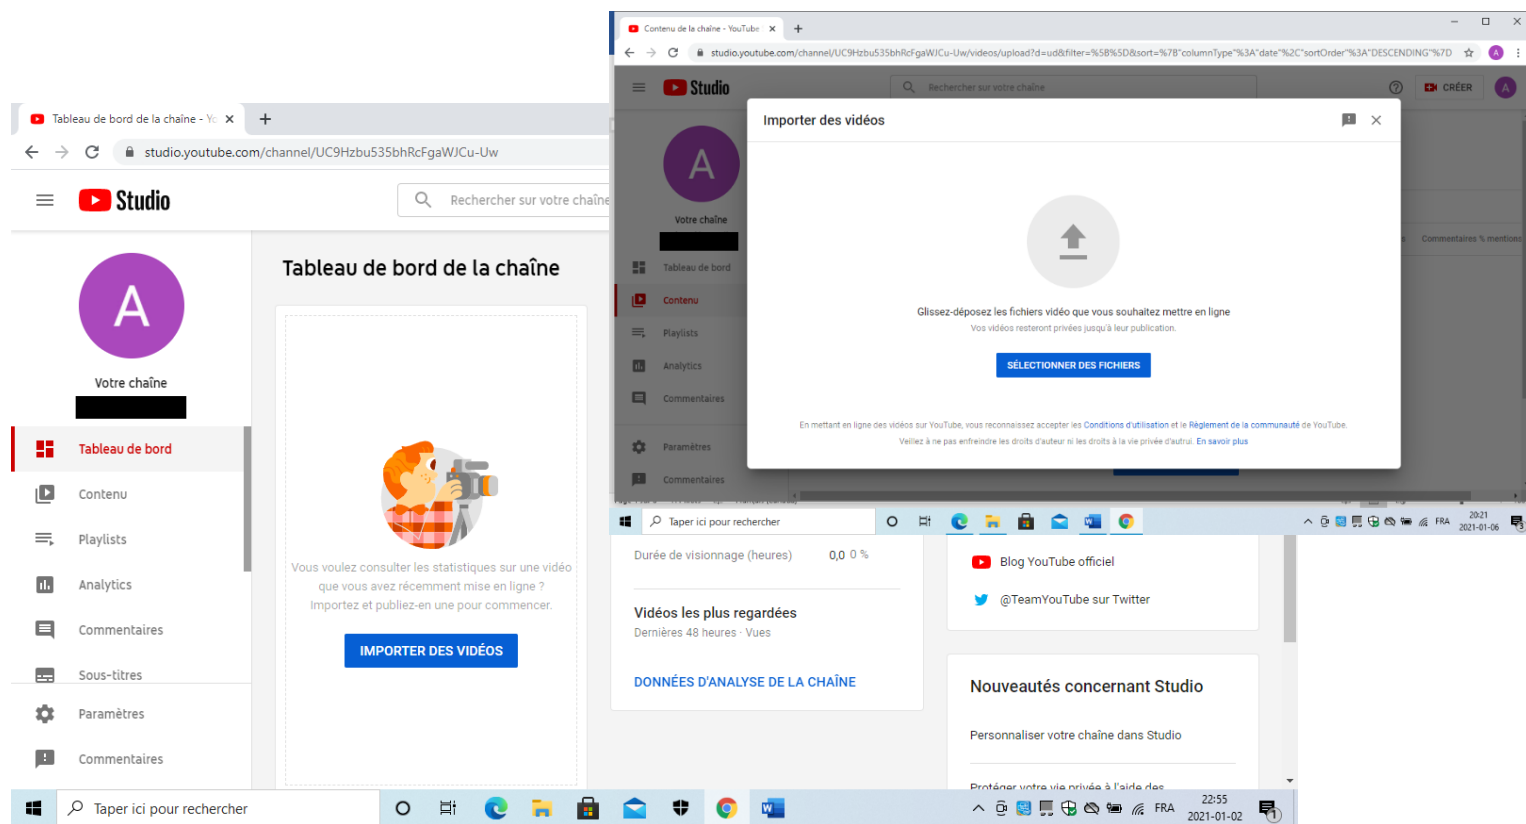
Tableau de bord de la chaîne - Yo
studio.youtube.com/channel/UC9Hzbu535bhRcFgaWJCu-Uw
Studio
Rechercher sur votre chaîne
A
Votre chaîne
Tableau de bord
Contenu
Playlists
Analytics
Commentaires
Sous-titres
Paramètres
Commentaires

Tableau de bord de la chaîne
Vous voulez consulter les statistiques sur une vidéo que vous avez récemment mise en ligne ? Importez et publiez-en une pour commencer.
IMPORTER DES VIDÉOS

Contenu de la chaîne - YouTube
studio.youtube.com/channel/UC9Hzbu535bhRcFgaWJCu-Uw/videos/upload?d=ud&filter=%5B%5D&sort=%7B"columnType"%3A"date"%2C"sortOrder"%3A"DESCENDING"%7D
Studio
Rechercher sur votre chaîne
CRÉER
A
Votre chaîne
Tableau de bord
Contenu
Playlists
Analytics
Commentaires
Paramètres
Commentaires
Commentaires % mentions

Importer des vidéos
Glissez-déposez les fichiers vidéo que vous souhaitez mettre en ligne
Vos vidéos resteront privées jusqu'à leur publication.
SÉLECTIONNER DES FICHIERS
En mettant en ligne des vidéos sur YouTube, vous reconnaissez accepter les Conditions d'utilisation et le Règlement de la communauté de YouTube.
Veillez à ne pas enfreindre les droits d'auteur ni les droits à la vie privée d'autrui. En savoir plus

Taper ici pour rechercher
FRA
20:21
2021-01-06

Durée de visionnage (heures) 0,0 0 %
Vidéos les plus regardées
Dernières 48 heures · Vues
DONNÉES D'ANALYSE DE LA CHAÎNE

Blog YouTube officiel
@TeamYouTube sur Twitter
Nouveautés concernant Studio
Personnaliser votre chaîne dans Studio
Protéger votre vie privée à l'aide des

Taper ici pour rechercher
FRA
22:55
2021-01-02